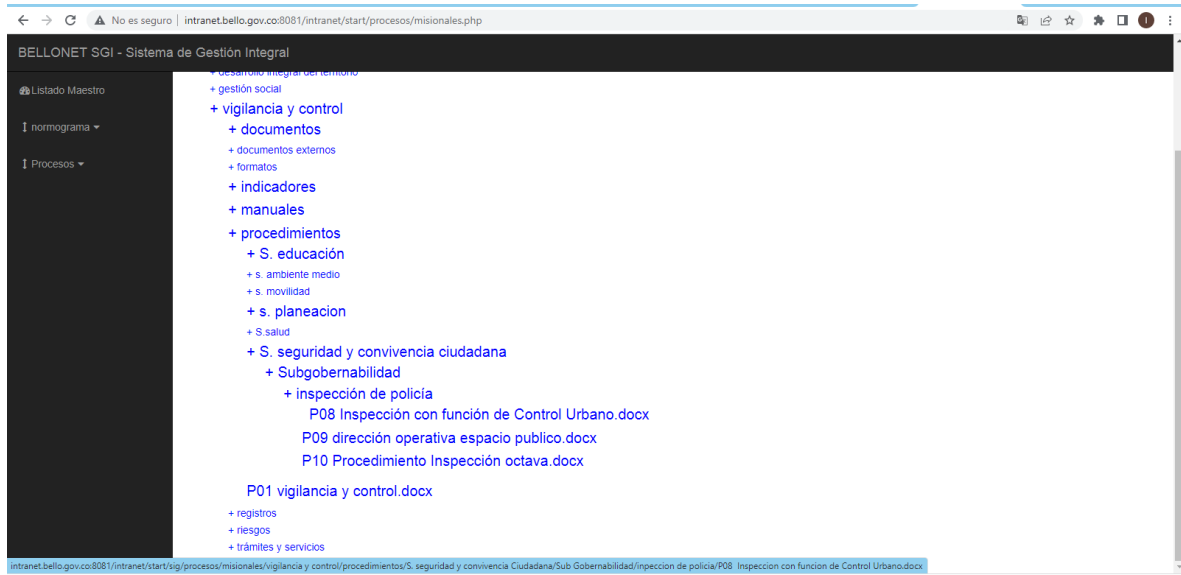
No es seguro | intranet.bello.gov.co:8081/intranet/start/procesos/misionales.php

BELLONET SGI - Sistema de Gestión Integral

Listado Maestro

normograma

Procesos

+ desarrollo integral del territorio
+ gestión social
+ vigilancia y control
+ documentos
+ documentos externos
+ formatos
+ indicadores
+ manuales
+ procedimientos
+ S. educación
+ s. ambiente medio
+ s. movilidad
+ s. planeacion
+ S.salud
+ S. seguridad y convivencia ciudadana
+ Subgobernabilidad
+ inspección de policía
P08 Inspección con función de Control Urbano.docx
P09 dirección operativa espacio publico.docx
P10 Procedimiento Inspección octava.docx
P01 vigilancia y control.docx
+ registros
+ riesgos
+ trámites y servicios

intranet.bello.gov.co:8081/intranet/start/sig/procesos/misionales/vigilancia y control/procedimientos/S. seguridad y convivencia Ciudadana/Sub Gobernabilidad/inpeccion de policía/P08 Inspeccion con funcion de Control Urbano.docx